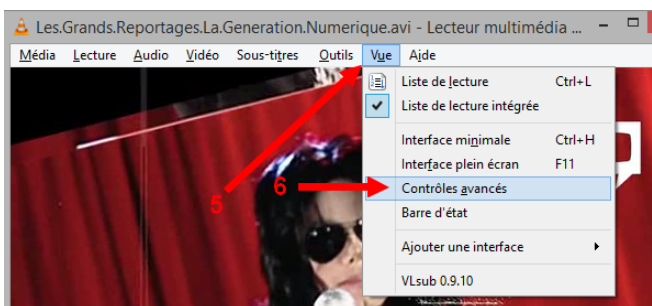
Les.Grands.Reportages.La.Generation.Numerique.avi - Lecteur multimédia

Média Lecture Audio Vidéo Sous-titres Outils Vue Aide

Liste de lecture Ctrl+L
Liste de lecture intégrée
Interface minimale Ctrl+H
Interface plein écran F11
Contrôles avancés
Barre d'état
Ajouter une interface
VLsub 0.9.10

5

6